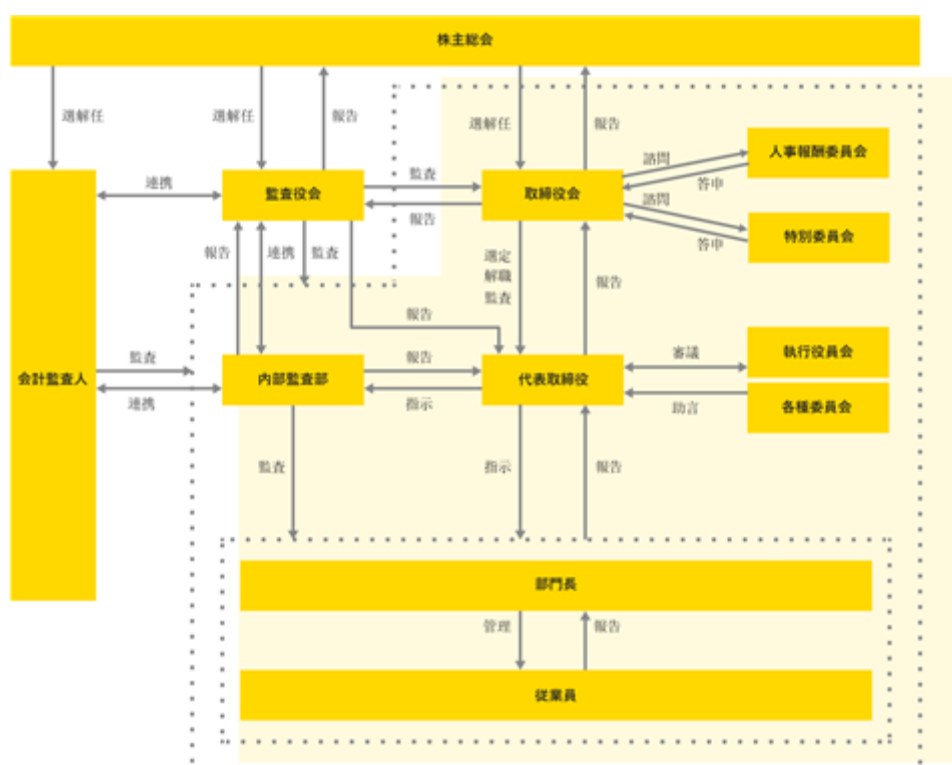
株主総会

選解任

選解任

報告

選解任

報告

会計監査人

連携

監査役会

監査

報告

取締役会

諮問

答申

人事報酬委員会

諮問

答申

特別委員会

報告

連携

監査

選定
解職
監査

報告

報告

監査

連携

内部監査部

報告

指示

代表取締役

審議

助言

執行役員会

各種委員会

監査

指示

報告

部門長

管理

報告

従業員